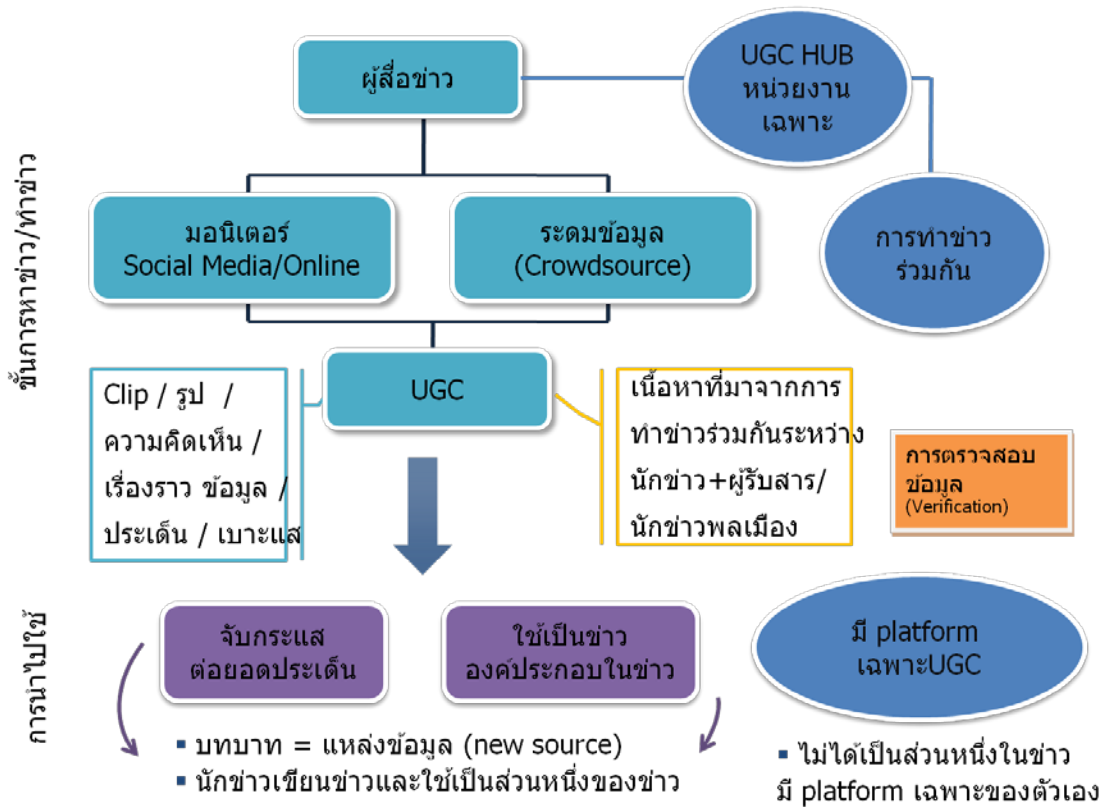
ขั้นการหาข่าว/ทำข่าว

ผู้สื่อข่าว

UGC HUB
หน่วยงาน
เฉพาะ

มอนิเตอร์
Social Media/Online

ระดมข้อมูล
(Crowdsource)

การทำข่าว
ร่วมกัน

Clip / รูป /
ความคิดเห็น /
เรื่องราว ข้อมูล /
ประเด็น / เบาะแส

UGC

เนื้อหาที่มาจากการ
ทำข่าวร่วมกันระหว่าง
นักข่าว+ผู้รับสาร/
นักข่าวพลเมือง

การตรวจสอบ
ข้อมูล
(Verification)

การนำไปใช้

จับกระแส
ต่อยอดประเด็น

ใช้เป็นข่าว
องค์ประกอบในข่าว

มี platform
เฉพาะUGC

▪ บทบาท = แหล่งข้อมูล (new source)
▪ นักข่าวเขียนข่าวและใช้เป็นส่วนหนึ่งของข่าว

▪ ไม่ได้เป็นส่วนหนึ่งในข่าว
มี platform เฉพาะของตัวเอง